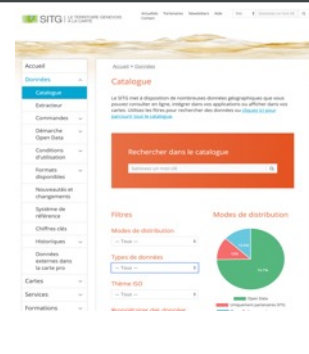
SITG | LE TERRITOIRE GENEVOIS À LA CARTE

Actualités Partenaires Newsletters Aide

Accueil

Données

Catalogue

Extracteur

Commandes

Démarche Open Data

Conditions d'utilisation

Formats disponibles

Nouveautés et changements

Système de référence

Chiffres clés

Historiques

Données externes dans la carte pro

Cartes

Services

Formations

Accueil > Données

Catalogue

Le SITG met à disposition de nombreuses données géographiques que vous pouvez consulter en ligne, intégrer dans vos applications ou afficher dans vos cartes. Utilisez les filtres pour rechercher des données ou cliquez ici pour parcourir tout le catalogue.

Rechercher dans le catalogue

Filtres

Modes de distribution

-- Tous --

Types de données

-- Tous --

Thème ISO

Modes de distribution

Open Data

Uniquement partenaires SITG

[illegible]